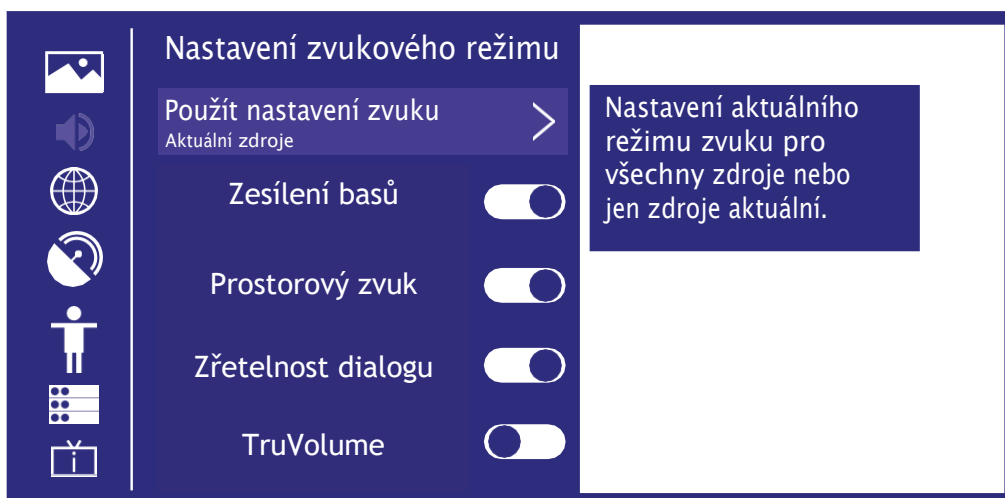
Nastavení zvukového režimu

Použít nastavení zvuku
Aktuální zdroje

Zesílení basů

Prostorový zvuk

Zřetelnost dialogu

TruVolume

Nastavení aktuálního režimu zvuku pro všechny zdroje nebo jen zdroje aktuální.